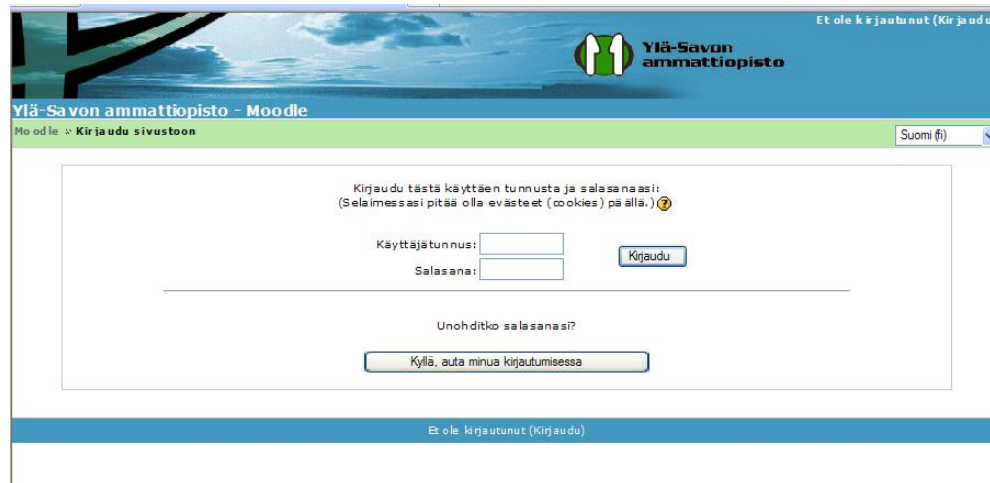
Et ole kirjautunut (Kirjaudu

Ylä-Savon ammattiopisto

Ylä-Savon ammattiopisto - Moodle

Moodle » Kirjaudu sivustoon

Suomi (fi)

Kirjaudu tästä käyttäen tunnusta ja salasanaasi:
(Selaimessasi pitää olla evästeet (cookies) päällä.)

Käyttäjätunnus:
Salasana:

Kirjaudu

Unohditko salasanasi?

Kyllä, auta minua kirjautumisessa

Et ole kirjautunut (Kirjaudu)